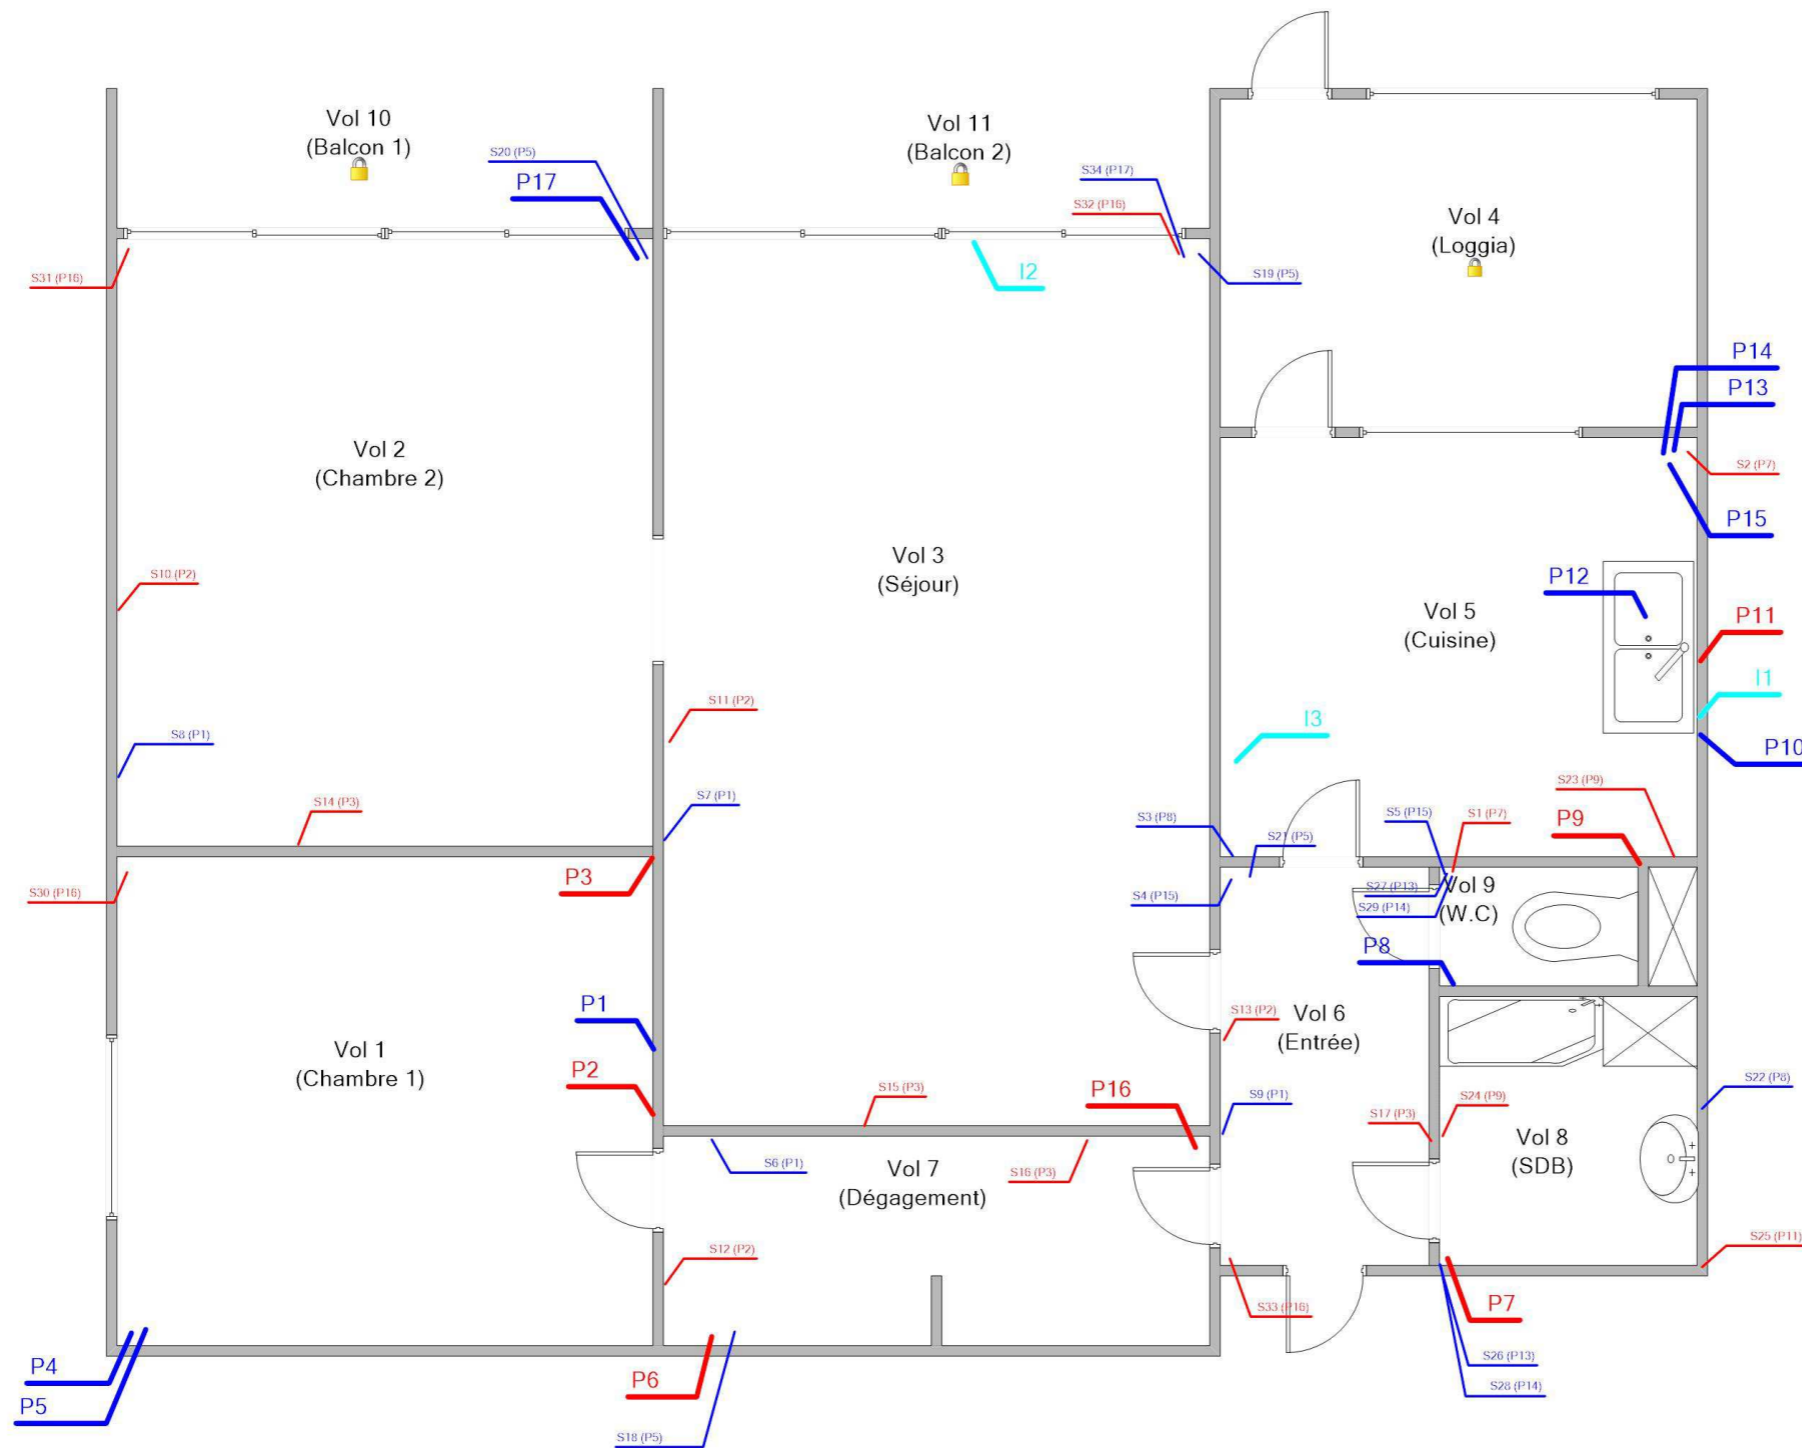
Vol 10
(Balcon 1)

Vol 11
(Balcon 2)

S20 (P5)
P17

S34 (P17)
S32 (P16)

Vol 4
(Loggia)

S31 (P16)

I2

S19 (P5)

P14
P13
S2 (P7)
P15

Vol 2
(Chambre 2)

Vol 3
(Séjour)

P12
Vol 5
(Cuisine)
P11
I1
P10

S10 (P2)

S11 (P2)

I3

S8 (P1)

S7 (P1)
S14 (P3)

S23 (P9)
S3 (P8)
S5 (P15)
S1 (P7)
P9
S21 (P5)
S27 (P13)
S29 (P14)
Vol 9
(W.C)
S4 (P15)
S30 (P16)
P3

P8

P1
S13 (P2)
Vol 6
(Entrée)

Vol 1
(Chambre 1)

P2
S15 (P3)
P16
S9 (P1)
S17 (P3)
S24 (P9)
Vol 8
(SDB)
S22 (P8)

S6 (P1)
Vol 7
(Dégagement)
S16 (P3)

S12 (P2)
S25 (P11)
S33 (P16)
P7

P4
P5
P6
S26 (P13)
S28 (P14)
S18 (P5)